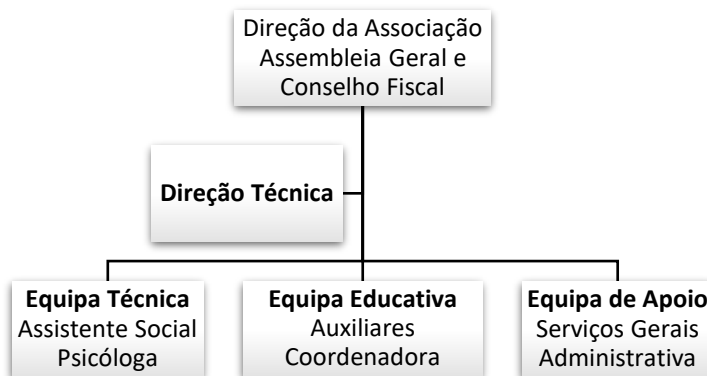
Direção da Associação
Assembleia Geral e
Conselho Fiscal

Direção Técnica

Equipa Técnica
Assistente Social
Psicóloga

Equipa Educativa
Auxiliares
Coordenadora

Equipa de Apoio
Serviços Gerais
Administrativa